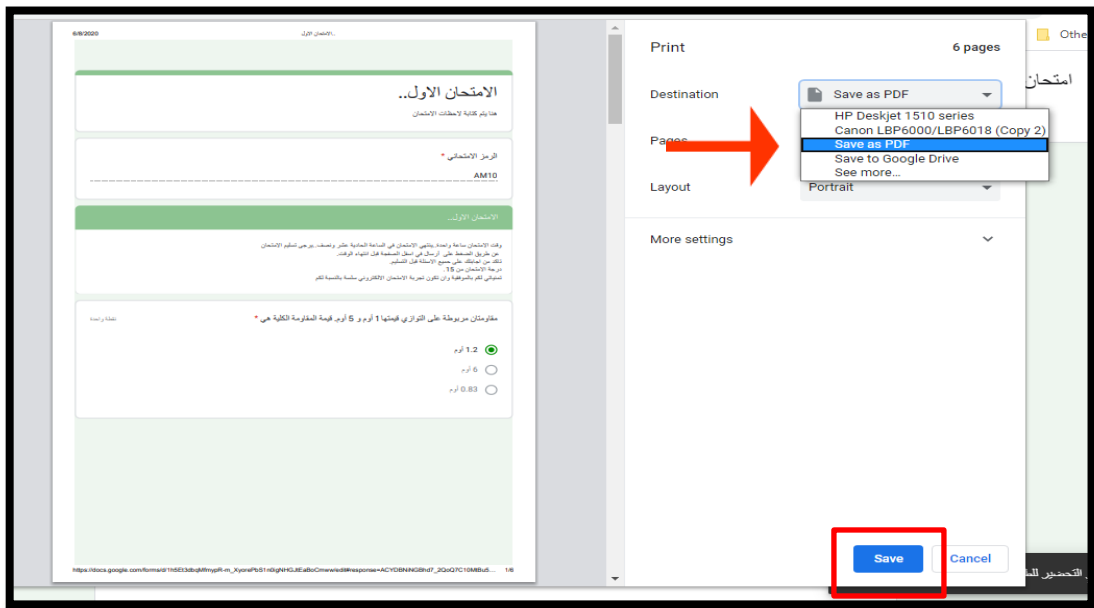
6/8/2020 الامتحان الاول..

الامتحان الاول..
هنا يتم كتابة لاحظات الامتحان

الرمز الامتحاني *
AM10

الامتحان الاول..

وقت الامتحان ساعة واحدة ينتهي الامتحان في الساعة الحادية عشر ونصف، يرجى تسليم الامتحان عن طريق الضغط على ارسال في اسفل الصفحة قبل انتهاء الوقت.
تاكد من اجابتك على جميع الاسئلة قبل التسليم.
درجة الامتحان من 15
تمنياتي لكم بالموفقية وان تكون تجربة الامتحان الالكتروني سلسة بالنسبة لكم

مقاومتان مربوطة على التوازي قيمتها 1 أوم و 5 أوم، قيمة المقاومة الكلية هي * نقطة واحدة

1.2 أوم
6 أوم
0.83 أوم

https://docs.google.com/forms/d/1h5Et3dbqMfmypR-m_XyorePb51n9gNHGJlEaBoCmew/edit#response=ACYDBNiNGBhd7_2QoQ7C10MtBu5... 1/6

Print 6 pages

Destination Save as PDF

HP Deskjet 1510 series
Canon LBP6000/LBP6018 (Copy 2)
Save as PDF
Save to Google Drive
See more...

Pages

Layout Portrait

More settings

Save Cancel

Othe

امتحان

التحضير لل